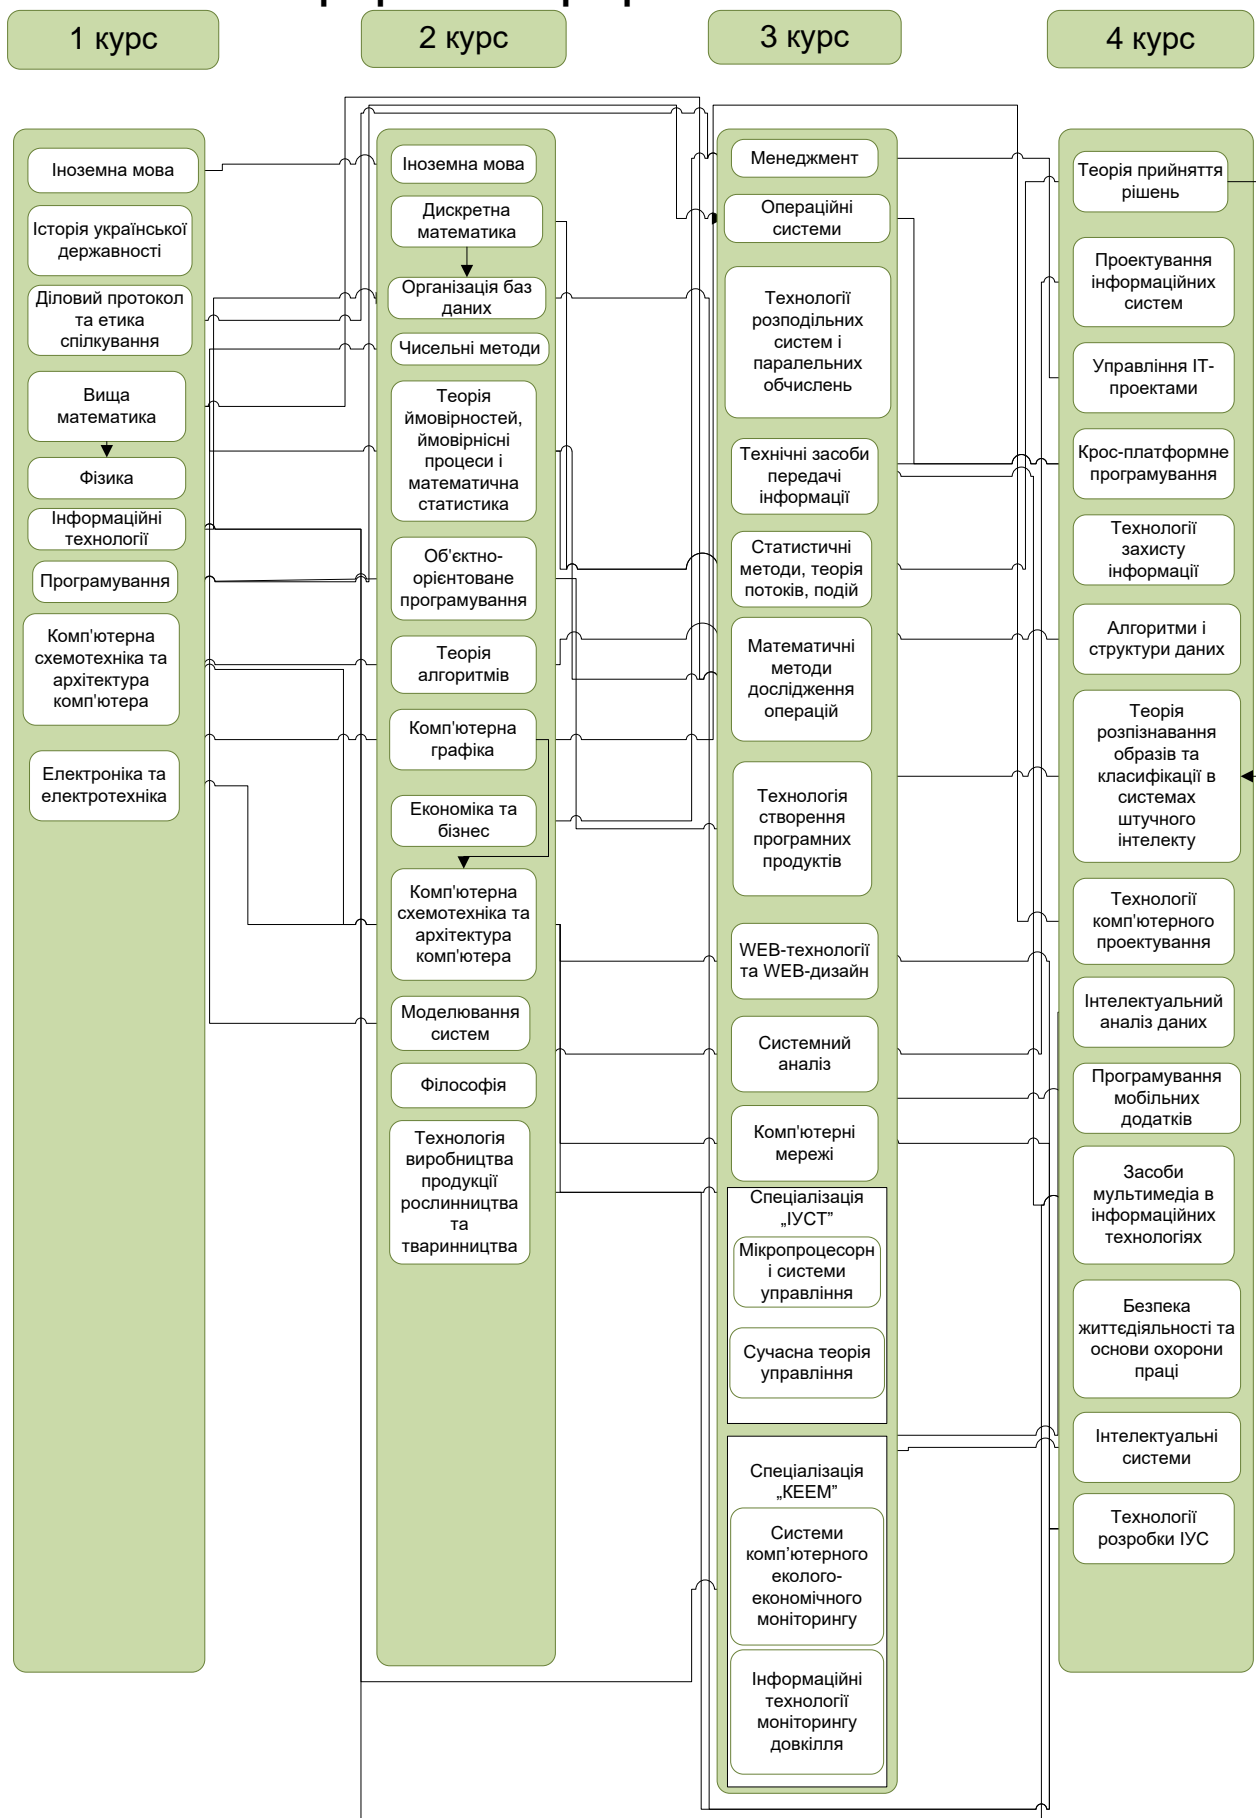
1 курс

2 курс

3 курс

4 курс

Іноземна мова

Історія української державності

Діловий протокол та етика спілкування

Вища математика

Фізика

Інформаційні технології

Програмування

Комп'ютерна схемотехніка та архітектура комп'ютера

Електроніка та електротехніка

Іноземна мова

Дискретна математика

Організація баз даних

Чисельні методи

Теорія ймовірностей, ймовірнісні процеси і математична статистика

Об'єктно-орієнтоване програмування

Теорія алгоритмів

Комп'ютерна графіка

Економіка та бізнес

Комп'ютерна схемотехніка та архітектура комп'ютера

Моделювання систем

Філософія

Технологія виробництва продукції рослинництва та тваринництва

Менеджмент

Операційні системи

Технології розподільних систем і паралельних обчислень

Технічні засоби передачі інформації

Статистичні методи, теорія потоків, подій

Математичні методи дослідження операцій

Технологія створення програмних продуктів

WEB-технології та WEB-дизайн

Системний аналіз

Комп'ютерні мережі

Спеціалізація „ІУСТ"

Мікропроцесорні системи управління

Сучасна теорія управління

Спеціалізація „КЕЕМ"

Системи комп'ютерного еколого-економічного моніторингу

Інформаційні технології моніторингу довкілля

Теорія прийняття рішень

Проектування інформаційних систем

Управління ІТ-проектами

Крос-платформне програмування

Технології захисту інформації

Алгоритми і структури даних

Теорія розпізнавання образів та класифікації в системах штучного інтелекту

Технології комп'ютерного проектування

Інтелектуальний аналіз даних

Програмування мобільних додатків

Засоби мультимедіа в інформаційних технологіях

Безпека життєдіяльності та основи охорони праці

Інтелектуальні системи

Технології розробки ІУС